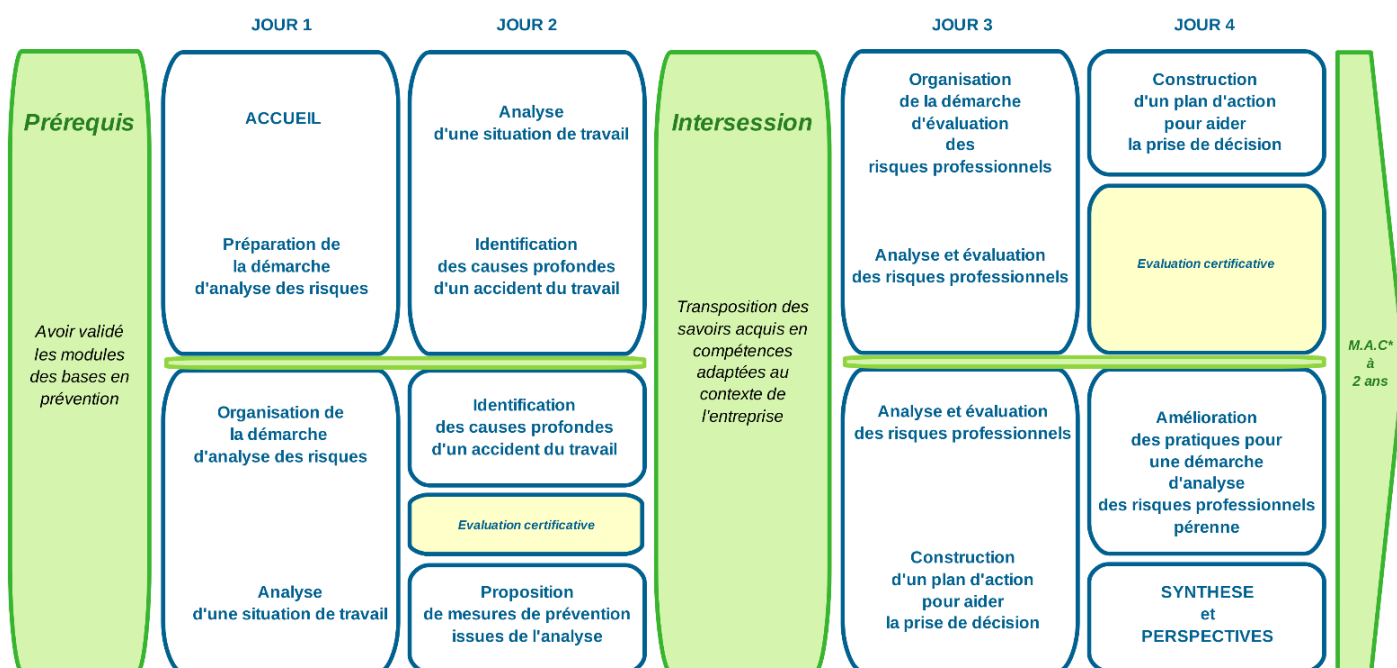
JOUR 1

JOUR 2

JOUR 3

JOUR 4

Prérequis

Avoir validé les modules des bases en prévention

ACCUEIL

Préparation de la démarche d'analyse des risques

Organisation de la démarche d'analyse des risques

Analyse d'une situation de travail

Analyse d'une situation de travail

Identification des causes profondes d'un accident du travail

Identification des causes profondes d'un accident du travail

Evaluation certificative

Proposition de mesures de prévention issues de l'analyse

Intersession

Transposition des savoirs acquis en compétences adaptées au contexte de l'entreprise

Organisation de la démarche d'évaluation des risques professionnels

Analyse et évaluation des risques professionnels

Analyse et évaluation des risques professionnels

Construction d'un plan d'action pour aider la prise de décision

Construction d'un plan d'action pour aider la prise de décision

Evaluation certificative

Amélioration des pratiques pour une démarche d'analyse des risques professionnels pérenne

SYNTHESE et PERSPECTIVES

M.A.C* à 2 ans